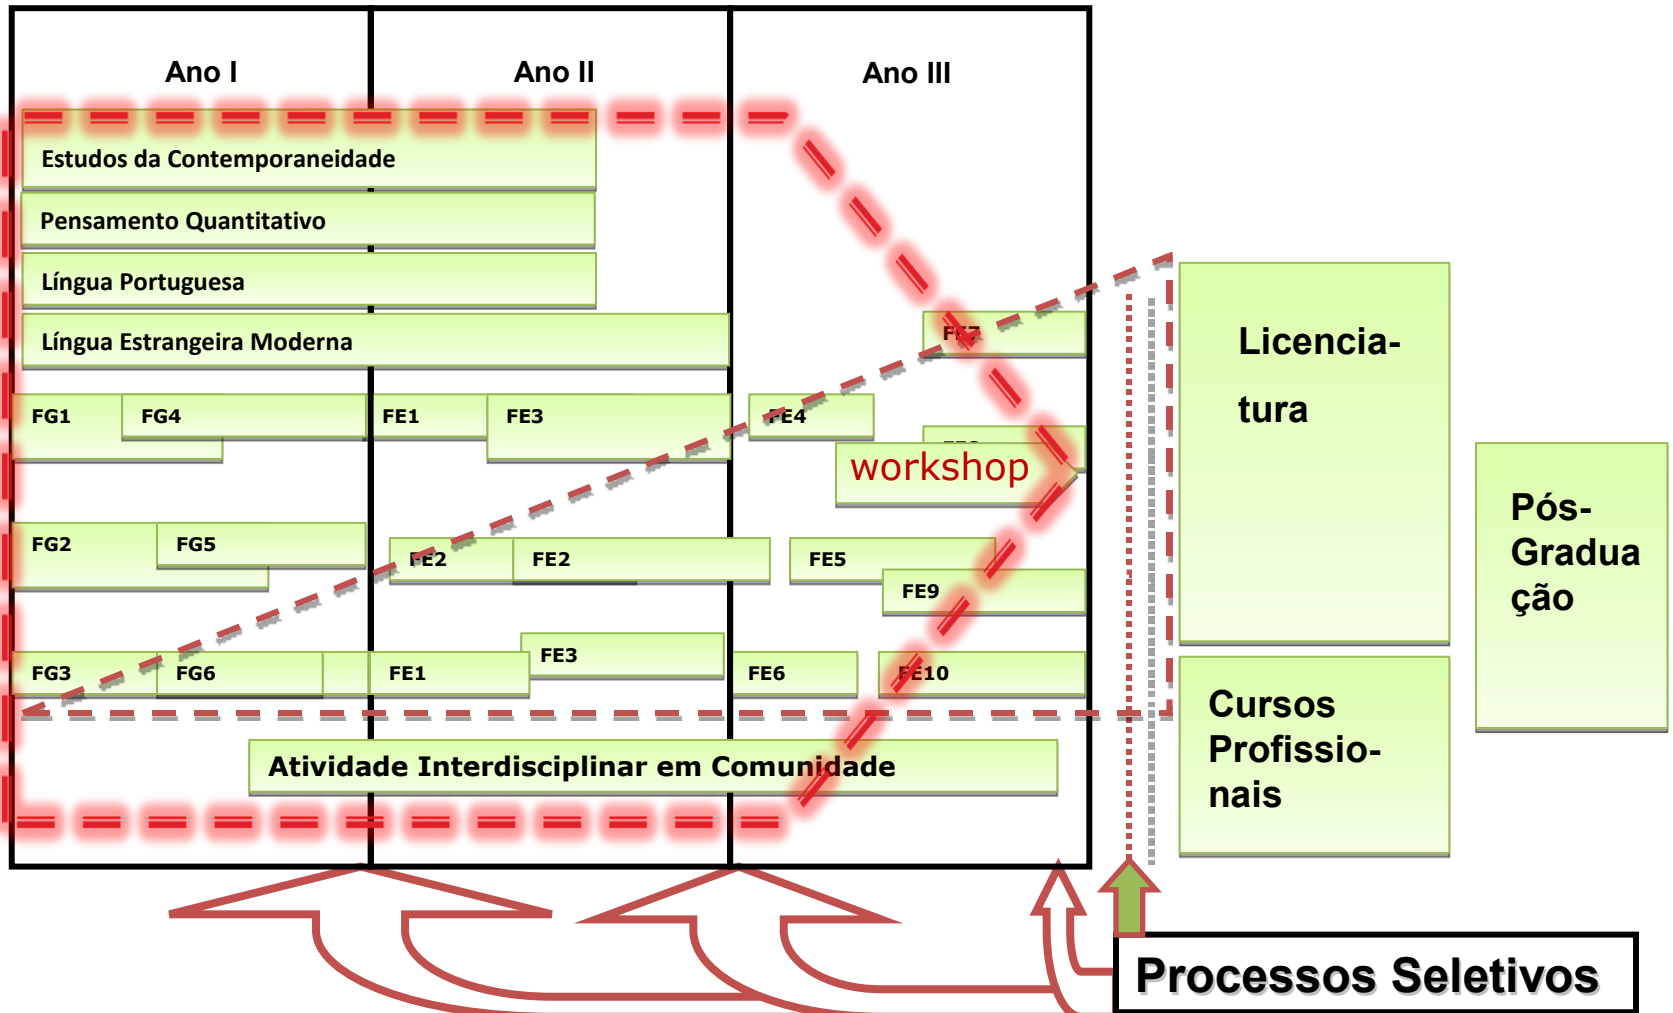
Ano I

Ano II

Ano III

Estudos da Contemporaneidade

Pensamento Quantitativo

Língua Portuguesa

Língua Estrangeira Moderna

FE7

FG1

FG4

FE1

FE3

FE4

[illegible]

workshop

FG2

FG5

FE2

FE2

FE5

FE9

FG3

FG6

FE1

FE3

FE6

FE10

Atividade Interdisciplinar em Comunidade

Licenciatura

Cursos Profissionais

Pós-Graduação

Processos Seletivos